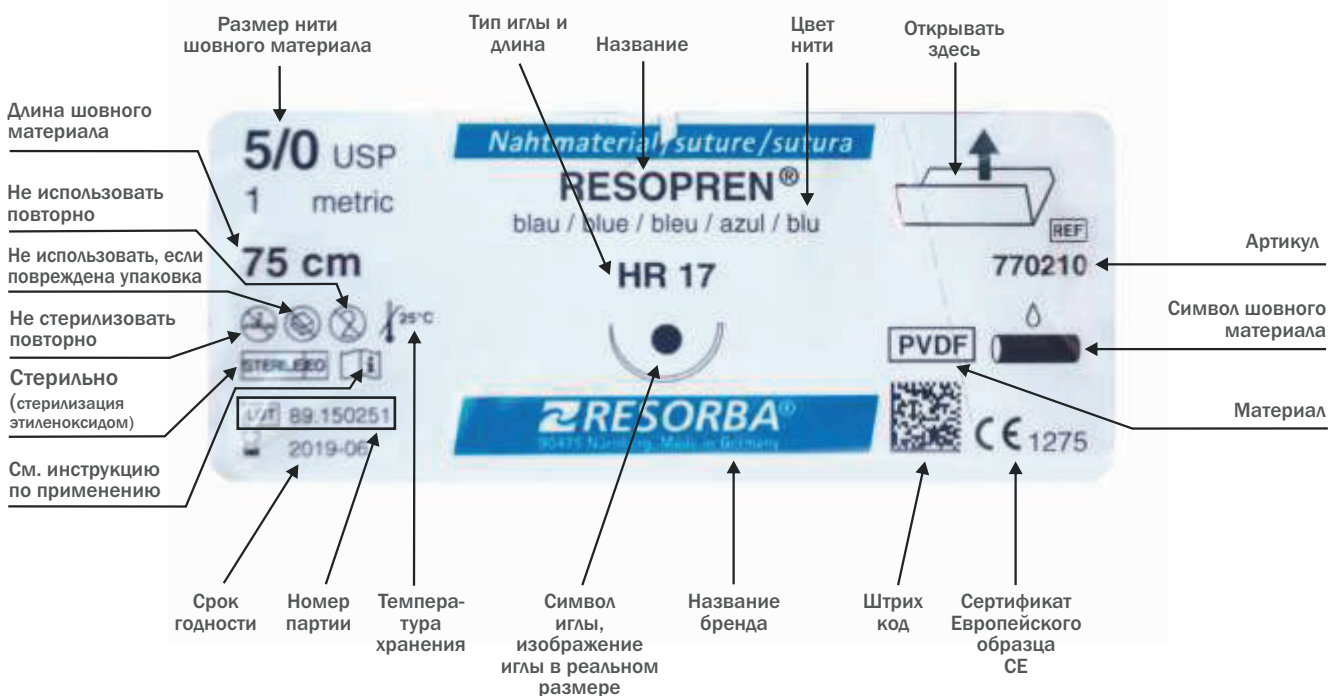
Размер нити шовного материала

Тип иглы и длина

Название

Цвет нити

Открывать здесь

Длина шовного материала

Не использовать повторно

Не использовать, если повреждена упаковка

Не стерилизовать повторно

Стерильно (стерилизация этиленоксидом)

См. инструкцию по применению

5/0 USP
1 metric
75 cm

25°C

STERILE EO

LOT 89.150251
2019-06

Nahtmaterial/suture/sutura
RESOPREN®
blau / blue / bleu / azul / blu
HR 17

RESORBA®
90475 Nürnberg, Made in Germany

REF
770210

PVDF

CE 1275

Артикул

Символ шовного материала

Материал

Срок годности

Номер партии

Температура хранения

Символ иглы, изображение иглы в реальном размере

Название бренда

Штрих код

Сертификат Европейского образца CE